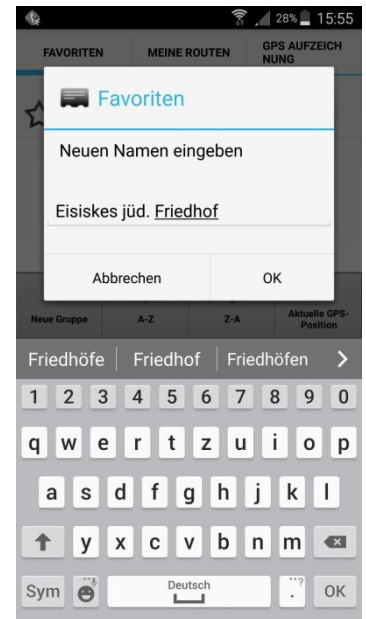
28% 15:55

FAVORITEN
MEINE ROUTEN
GPS AUFZEICHNUNG

Favoriten

Neuen Namen eingeben

Eisiskes jüd. Friedhof

Abbrechen
OK

Neue Gruppe
A-Z
Z-A
Aktuelle GPS-Position

Friedhöfe
Friedhof
Friedhöfen

1 2 3 4 5 6 7 8 9 0
q w e r t z u i o p
a s d f g h j k l
y x c v b n m
Sym
Deutsch
OK